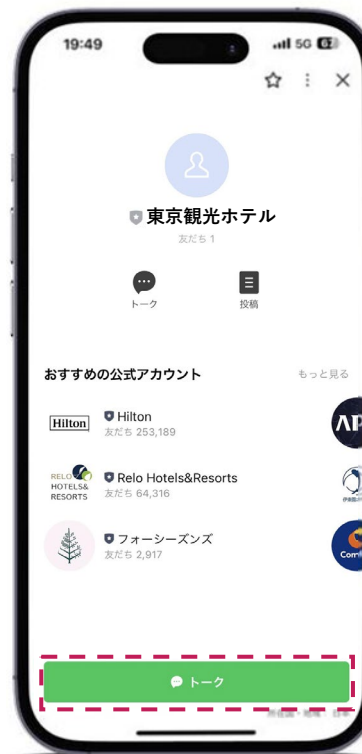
19:49
5G 62

東京観光ホテル
友だち 1

トーク
投稿

おすすめの公式アカウント
もっと見る

Hilton
Hilton
友だち 253,189

RELO HOTELS& RESORTS
Relo Hotels&Resorts
友だち 64,316

フォーシーズンズ
友だち 2,917

AP

Com

トーク

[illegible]